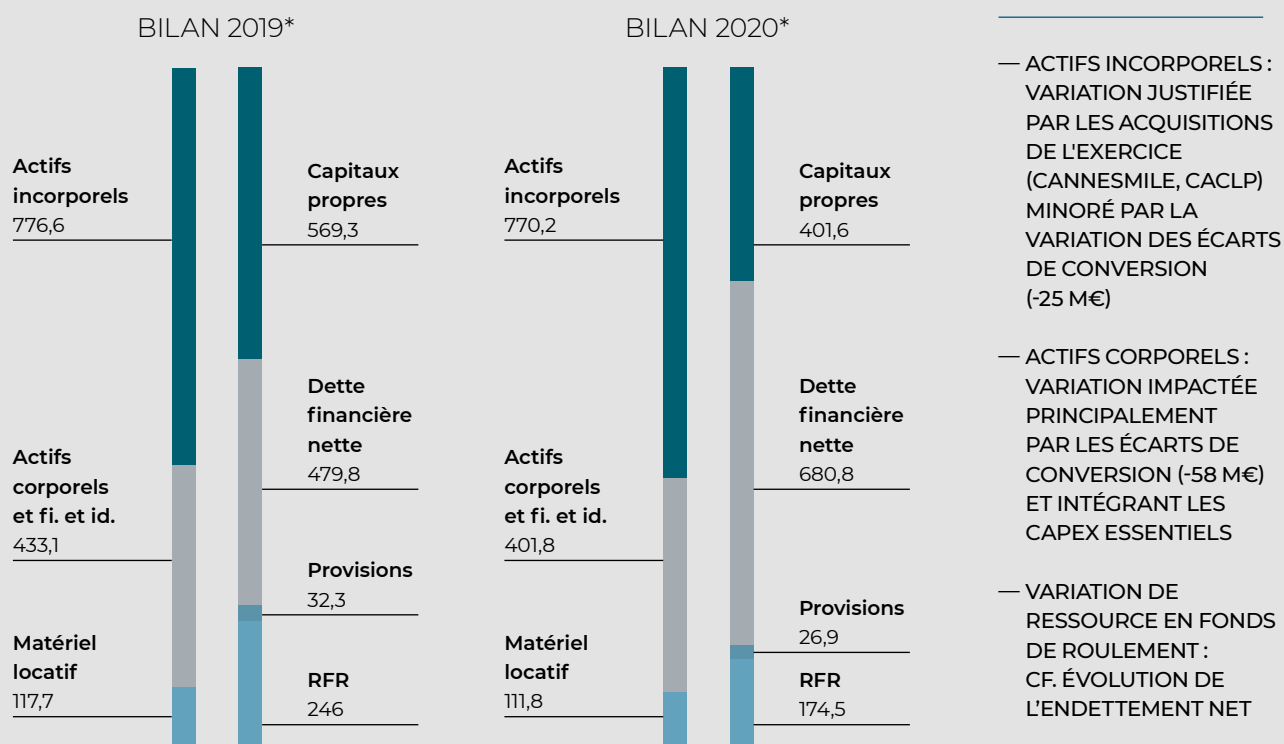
BILAN 2019*

Actifs incorporels
776,6

Actifs corporels et fi. et id.
433,1

Matériel locatif
117,7

Capitaux propres
569,3

Dette financière nette
479,8

Provisions
32,3

RFR
246

BILAN 2020*

Actifs incorporels
770,2

Actifs corporels et fi. et id.
401,8

Matériel locatif
111,8

Capitaux propres
401,6

Dette financière nette
680,8

Provisions
26,9

RFR
174,5

— ACTIFS INCORPORELS : VARIATION JUSTIFIÉE PAR LES ACQUISITIONS DE L'EXERCICE (CANNESMILE, CACLP) MINORÉ PAR LA VARIATION DES ÉCARTS DE CONVERSION (-25 M€)

— ACTIFS CORPORELS : VARIATION IMPACTÉE PRINCIPALEMENT PAR LES ÉCARTS DE CONVERSION (-58 M€) ET INTÉGRANT LES CAPEX ESSENTIELS

— VARIATION DE RESSOURCE EN FONDS DE ROULEMENT : CF. ÉVOLUTION DE L'ENDETTEMENT NET